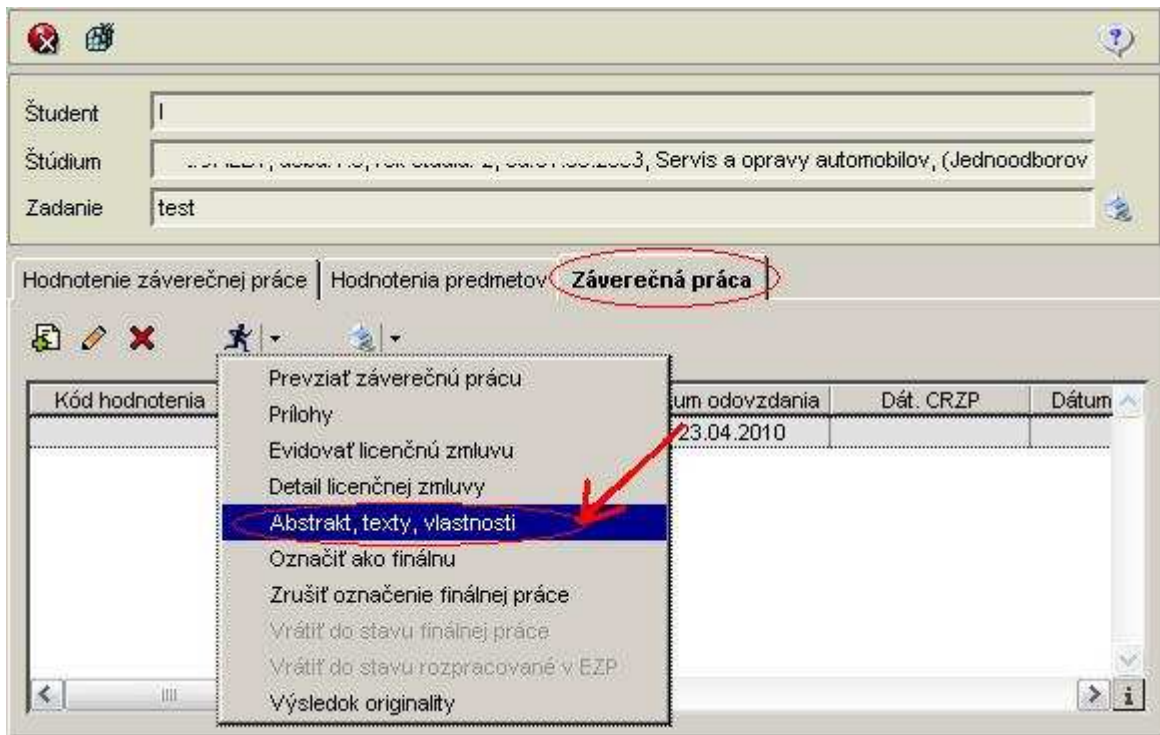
Študent I

Štúdium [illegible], Servis a opravy automobilov, (Jednoodborov

Zadanie test

Hodnotenie záverečnej práce | Hodnotenia predmetov | Záverečná práca

Kód hodnotenia
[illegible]um odovzdania
Dát. CRZP
Dátum
23.04.2010

Prevziať záverečnú prácu
Prílohy
Evidovať licenčnú zmluvu
Detail licenčnej zmluvy
Abstrakt, texty, vlastnosti
Označiť ako finálnu
Zrušiť označenie finálnej práce
Vrátiť do stavu finálnej práce
Vrátiť do stavu rozpracované v EZP
Výsledok originality

i